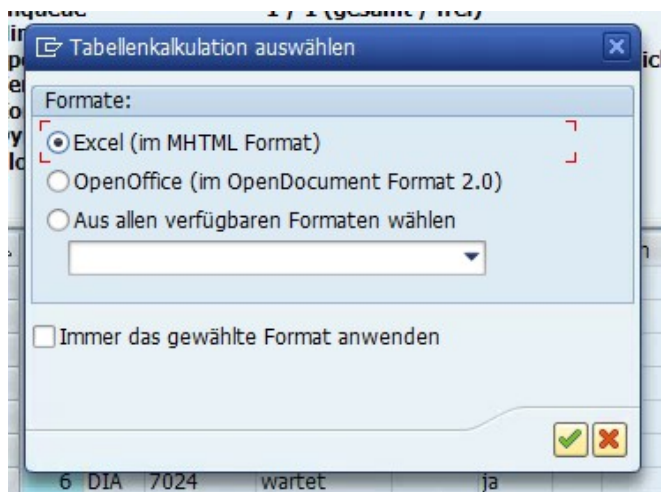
Tabellenkalkulation auswählen

Formate:

Excel (im MHTML Format)
OpenOffice (im OpenDocument Format 2.0)
Aus allen verfügbaren Formaten wählen

Immer das gewählte Format anwenden

6 DIA 7024 wartet ja